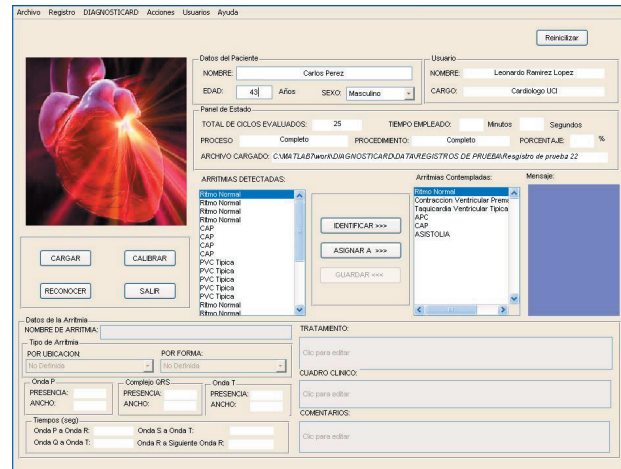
Archivo Registro DIAGNOSTICARD Acciones Usuarios Ayuda

Reinicilizar

Datos del Paciente
NOMBRE: Carlos Perez
EDAD: 43 Años
SEXO: Masculino

Usuario
NOMBRE: Leonardo Ramirez Lopez
CARGO: Cardiologo UCI

Panel de Estado
TOTAL DE CICLOS EVALUADOS: 25
TIEMPO EMPLEADO: Minutos Segundos
PROCESO: Completo
PROCEDIMIENTO: Completo
PORCENTAJE: %
ARCHIVO CARGADO: C:\MATLAB7\work\DIAGNOSTICARD\DATA\REGISTROS DE PRUEBA\Resgistro de prueba 22

ARRITMIAS DETECTADAS:
Ritmo Normal
Ritmo Normal
Ritmo Normal
Ritmo Normal
CAP
CAP
CAP
CAP
PVC Tipica
PVC Tipica
PVC Tipica
PVC Tipica
PVC Tipica
Ritmo Normal
Ritmo Normal

IDENTIFICAR >>>
ASIGNAR A >>>
GUARDAR <<<

Arritmias Contempladas:
Ritmo Normal
Contraccion Ventricular Prem
Taquicardia Ventricular Tipica
APC
CAP
ASISTOLIA

Mensaje:

CARGAR
CALIBRAR
RECONOCER
SALIR

Datos de la Arritmia
NOMBRE DE ARRITMIA:
Tipo de Arritmia
POR UBICACION:
No Definida
POR FORMA:
No Definida

Onda P
PRESENCIA:
ANCHO:
Complejo QRS
PRESENCIA:
ANCHO:
Onda T
PRESENCIA:
ANCHO:

Tiempos (seg)
Onda P a Onda R:
Onda S a Onda T:
Onda Q a Onda T:
Onda R a Siguiente Onda R:

TRATAMIENTO:
Clic para editar
CUADRO CLINICO:
Clic para editar
COMENTARIOS:
Clic para editar